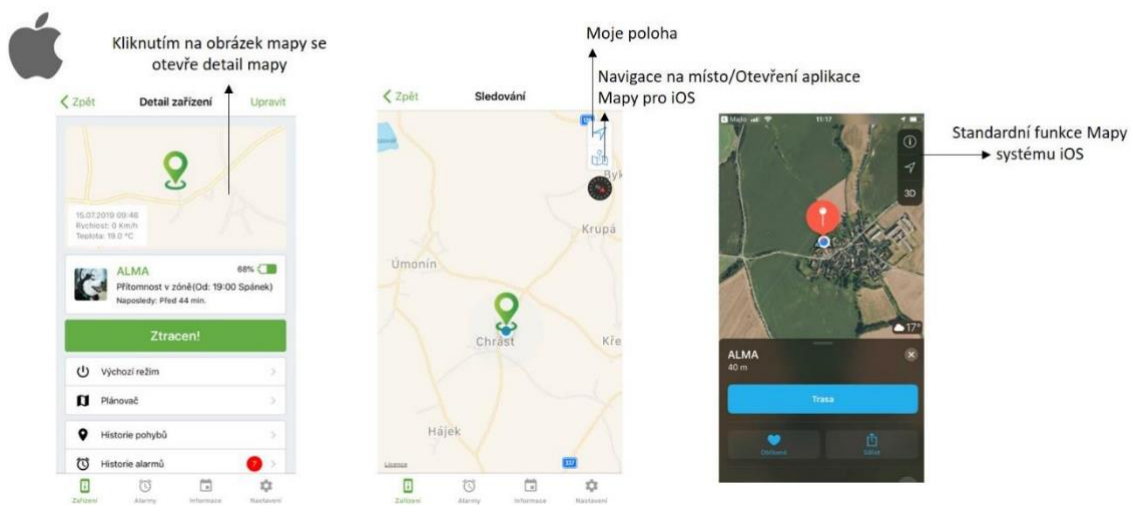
Kliknutím na obrázek mapy se otevře detail mapy

Moje poloha

Navigace na místo/Otevření aplikace Mapy pro iOS

Standardní funkce Mapy systému iOS

< Zpět Detail zařízení Upravit

16.07.2019 09:46
Rychlost: 0 Km/h
Teplota: 19.0 °C

ALMA 68%
Přítomnost v zóně(Od: 19:00 Spánek)
Naposledy: Před 44 min.

Ztracen!

Výchozí režim

Plánovač

Historie pohybů

Historie alarmů 7

Zařízení Alarmy Informace Nastavení

< Zpět Sledování

Byk
Krupá
Úmonín
Chrást
Kře
Hájek
Licence

Zařízení Alarmy Informace Nastavení

Mapy 11:17

3D

17°

ALMA
40 m

Trasa

Oblíbené Sdílet